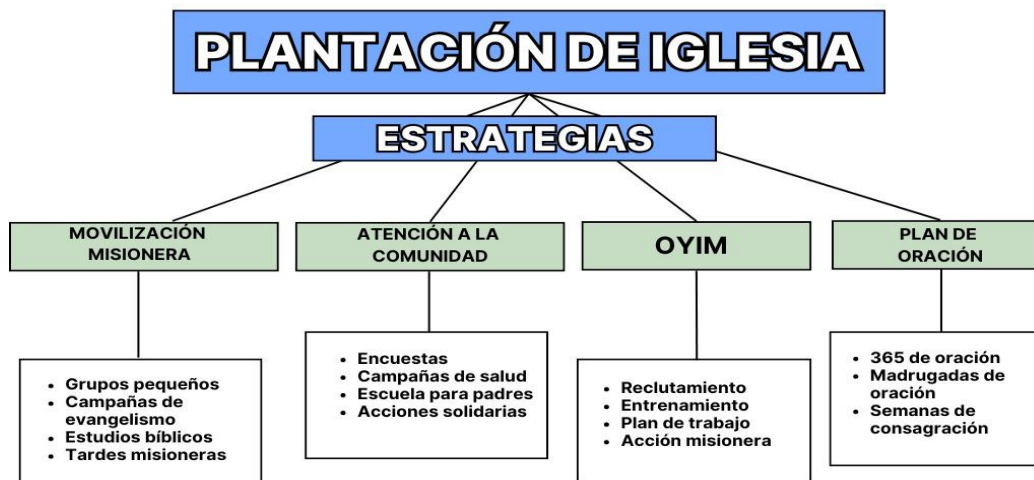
PLANTACIÓN DE IGLESIA

ESTRATEGIAS

MOVILIZACIÓN MISIONERA

- Grupos pequeños
- Campañas de evangelismo
- Estudios bíblicos
- Tardes misioneras

ATENCIÓN A LA COMUNIDAD

- Encuestas
- Campañas de salud
- Escuela para padres
- Acciones solidarias

OYIM

- Reclutamiento
- Entrenamiento
- Plan de trabajo
- Acción misionera

PLAN DE ORACIÓN

- 365 de oración
- Madrugadas de oración
- Semanas de consagración